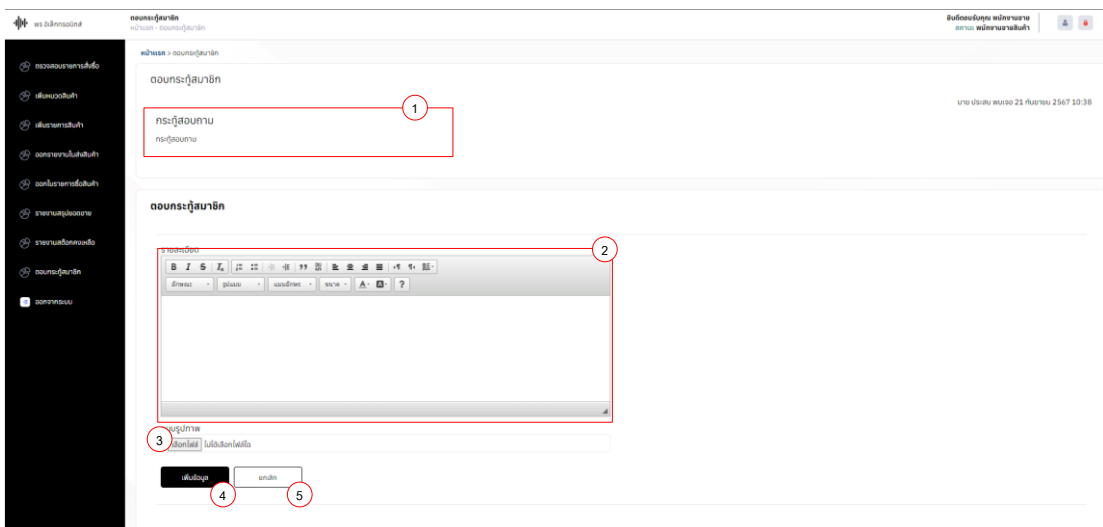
พร อิเล็กทรอนิกส์

ตอบกระทู้สมาชิก
หน้าแรก - ตอบกระทู้สมาชิก

ยินดีต้อนรับคุณ พนักงานขาย
สถานะ พนักงานขายสินค้า

ตรวจสอบรายการสั่งซื้อ
เพิ่มหมวดสินค้า
เพิ่มรายการสินค้า
ออกรายงานใบส่งสินค้า
ออกใบรายการซื้อสินค้า
รายงานสรุปยอดขาย
รายงานสต็อคคงเหลือ
ตอบกระทู้สมาชิก
ออกจากระบบ

หน้าแรก > ตอบกระทู้สมาชิก

ตอบกระทู้สมาชิก

1

นาย ประสม พบเจอ 21 กันยายน 2567 10:38

กระทู้สอบถาม
กระทู้สอบถาม

ตอบกระทู้สมาชิก

2

รายละเอียด

B I S $I_x$ 99

ลักษณะ รูปแบบ แบบอักษร ขนาด A A ?

3

แนบรูปภาพ
เลือกไฟล์ ไม่ได้เลือกไฟล์ใด

เพิ่มข้อมูล
ยกเลิก

4
5